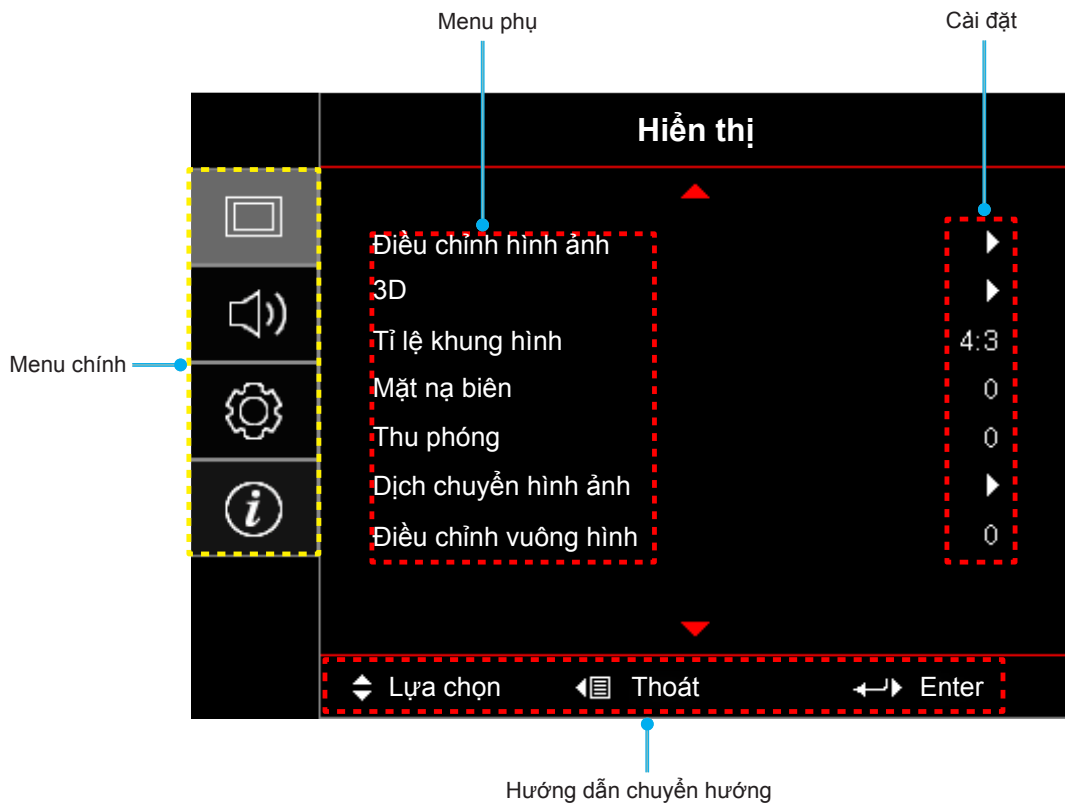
Menu phụ

Cài đặt

Hiển thị

Menu chính

Điều chỉnh hình ảnh
3D
Tỉ lệ khung hình 4:3
Mặt nạ biên 0
Thu phóng 0
Dịch chuyển hình ảnh
Điều chỉnh vuông hình 0

Lựa chọn Thoát Enter

Hướng dẫn chuyển hướng